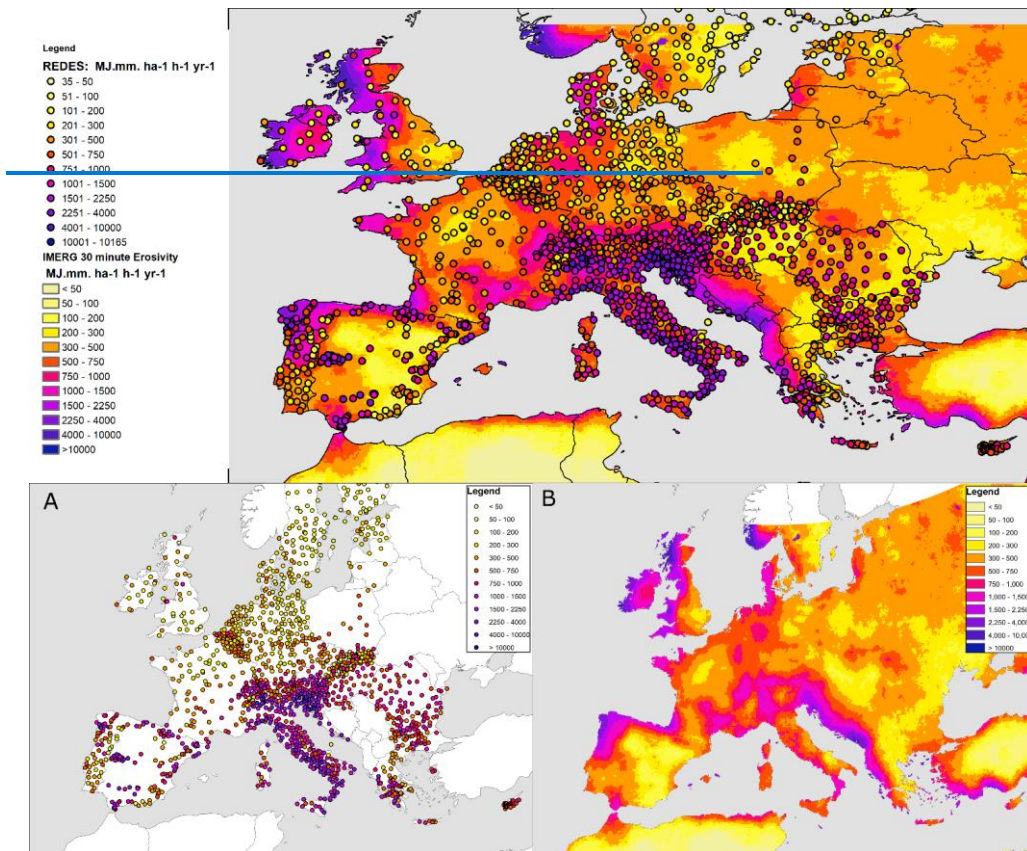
Legend
REDES: MJ.mm. ha-1 h-1 yr-1
35 - 50
51 - 100
101 - 200
201 - 300
301 - 500
501 - 750
751 - 1000
1001 - 1500
1501 - 2250
2251 - 4000
4001 - 10000
10001 - 10165
IMERG 30 minute Erosivity
MJ.mm. ha-1 h-1 yr-1
< 50
50 - 100
100 - 200
200 - 300
300 - 500
500 - 750
750 - 1000
1000 - 1500
1500 - 2250
2250 - 4000
4000 - 10000
>10000

A

Legend
< 50
50 - 100
100 - 200
200 - 300
300 - 500
500 - 750
750 - 1000
1000 - 1500
1500 - 2250
2250 - 4000
4000 - 10000
> 10000

B

Legend
< 50
50 - 100
100 - 200
200 - 300
300 - 500
500 - 750
750 - 1,000
1,000 - 1,50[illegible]
1,500 - 2,25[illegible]
2,250 - 4,00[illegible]
4,000 - 10,0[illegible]
> 10000